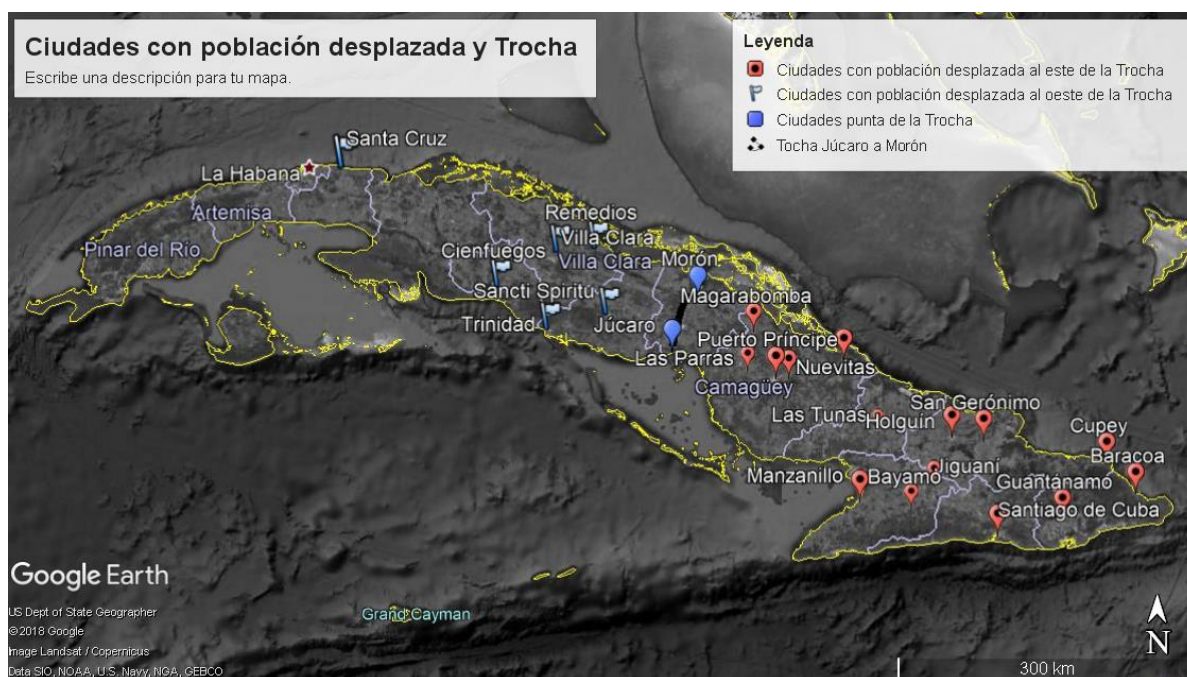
Ciudades con población desplazada y Trocha
Escribe una descripción para tu mapa.

Leyenda
Ciudades con población desplazada al este de la Trocha
Ciudades con población desplazada al oeste de la Trocha
Ciudades punta de la Trocha
Tocha Júcaro a Morón

Santa Cruz
La Habana
Artemisa
Pinar del Rio
Remedios
Villa Clara
Villa Clara
Cienfuegos
Morón
Sancti Spiritu
Magarabomba
Trinidad
Júcaro
Puerto Principe
Las Parrás
Nuevitas
Camagüey
San Gerónimo
Las Tunas
Holguin
Cupey
Baracoa
Jiguaní
Manzanillo
Bayamo
Guantánamo
Santiago de Cuba

Google Earth
US Dept of State Geographer
©2018 Google
Image Landsat / Copernicus
Data SIO, NOAA, U.S. Navy, NGA, GEBCO
Grand Cayman
N
300 km